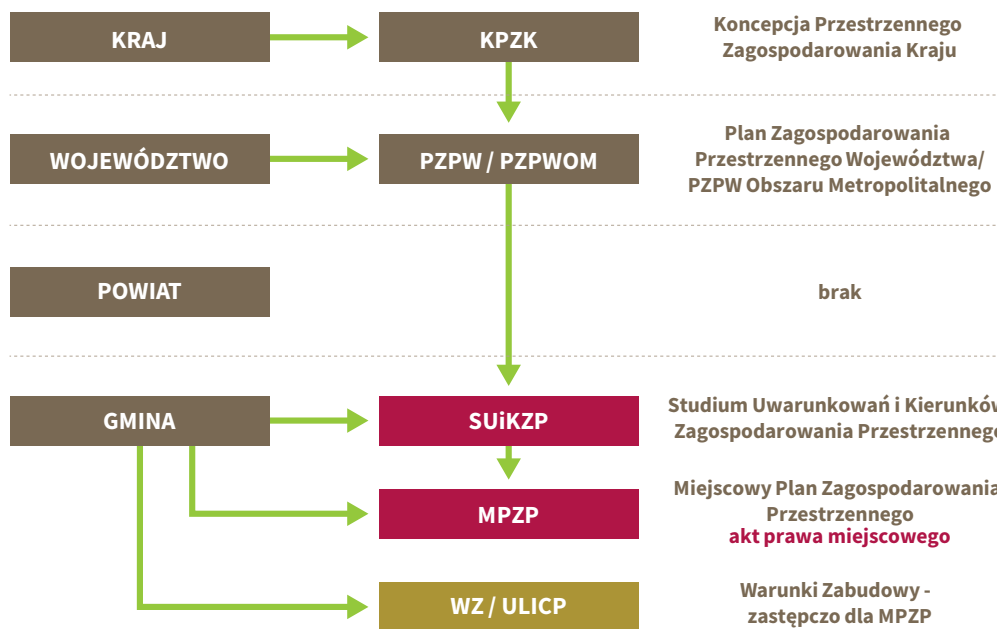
KRAJ

KPZK

Koncepcja Przestrzennego Zagospodarowania Kraju

WOJEWÓDZTWO

PZPW / PZPWOM

Plan Zagospodarowania Przestrzennego Województwa/ PZPW Obszaru Metropolitalnego

POWIAT

brak

GMINA

SUiKZP

Studium Uwarunkowań i Kierunków Zagospodarowania Przestrzennego

MPZP

Miejscowy Plan Zagospodarowania Przestrzennego
akt prawa miejscowego

WZ / ULICP

Warunki Zabudowy - zastępczo dla MPZP